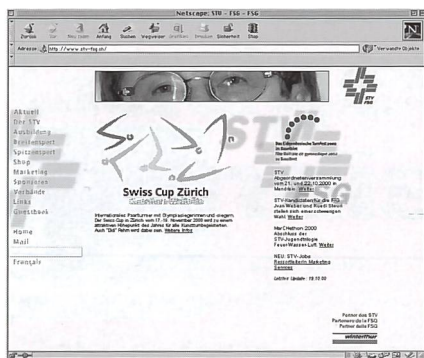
Netscape: STV - FSG - FSG

Zurück Vor Neu laden Anfang Suchen Wegweiser Grafiken Drucken Sicherheit Stop

Adresse: http://www.stv-fsg.ch/

Verwandte Objekte

STV FSG

Aktuell
Der STV
Ausbildung
Breitensport
Spitzensport
Shop
Marketing
Sponsoren
Verbände
Links
Gästebuch

Home
Mail

Français

Swiss Cup Zürich

Internationales Paarturnier mit Olympiasiegerinnen und -siegern. Der Swiss Cup in Zürich vom 17.-19. November 2000 ist zu einem attraktiven Höhepunkt des Jahres für alle Kunstturnbegeisterten. Auch "Didi" Rehm wird dabei sein. Weitere Infos

Das Eidgenössische Turnfest 2002 in Basel

STV
Abgeordnetenversammlung vom 21. und 22.10.2000 in Mendrisio. Weiter

STV-Kandidaten für die FSG Juan Weibel und Ruedi Steuri stellen sich einer ehrenvollen Wahl. Weiter

MarCHethon 2000
Abschluss der STV-Jugendtriloge Feuer/Wasser/Luft. Weiter

NEU: STV-Jobs
Ressortleiterin Marketing Sponsoring

Letztes Update: 19.10.00

Partner des STV
Partenaire de la FSG
Partner della FSG
winterthur